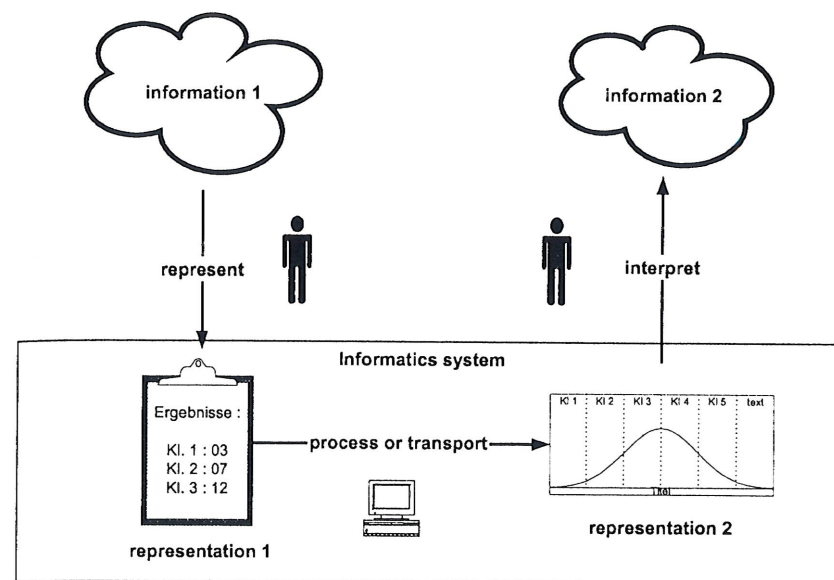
information 1

information 2

represent

interpret

Informatics system

Ergebnisse :

Kl. 1 : 03
Kl. 2 : 07
Kl. 3 : 12

process or transport

Kl 1 | Kl 2 | Kl 3 | Kl 4 | Kl 5 | text

Titel

representation 1

representation 2